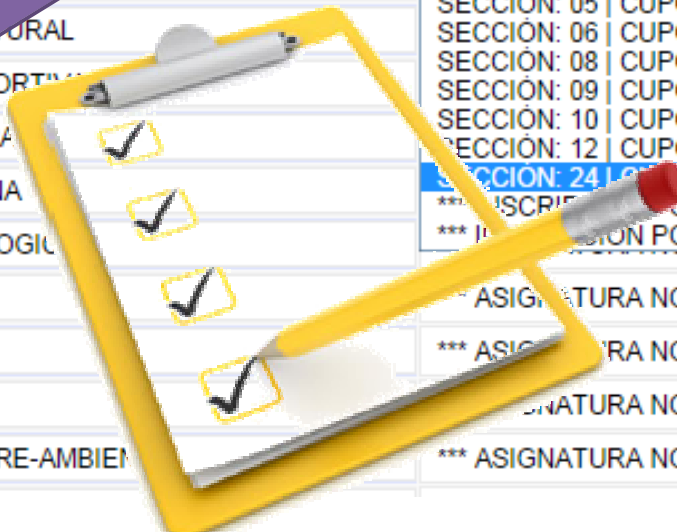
URAL
ORTIV
A
IA
OGIC
RE-AMBIEN
SECCIÓN: 05 | CUPO
SECCIÓN: 06 | CUPO
SECCIÓN: 08 | CUPO
SECCIÓN: 09 | CUPO
SECCIÓN: 10 | CUPO
SECCIÓN: 12 | CUPO
SECCIÓN: 24 | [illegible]
*** INSCRI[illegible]
*** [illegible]SION PO
*** ASIGNATURA NO
*** ASI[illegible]TRA NO
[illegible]NATURA NO
*** ASIGNATURA NO